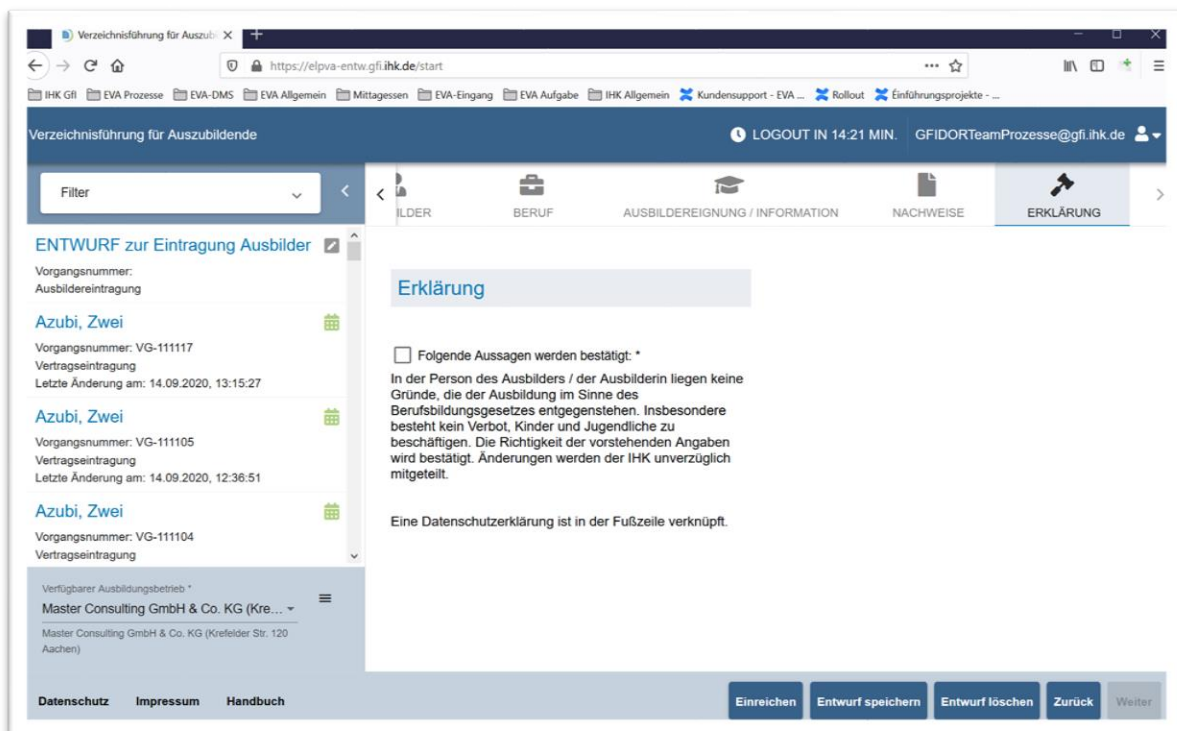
Verzeichnisführung für Auszub ×

https://elpva-entw.gfi.ihk.de/start

IHK Gfl | EVA Prozesse | EVA-DMS | EVA Allgemein | Mittagessen | EVA-Eingang | EVA Aufgabe | IHK Allgemein | Kundensupport - EVA ... | Rollout | Einführungsprojekte - ...

Verzeichnisführung für Auszubildende

LOGOUT IN 14:21 MIN. GFIDORTeamProzesse@gfi.ihk.de

Filter

ILDER | BERUF | AUSBILDEREIGNUNG / INFORMATION | NACHWEISE | ERKLÄRUNG

ENTWURF zur Eintragung Ausbilder
Vorgangsnummer:
Ausbildereintragung

Azubi, Zwei
Vorgangsnummer: VG-111117
Vertragseintragung
Letzte Änderung am: 14.09.2020, 13:15:27

Azubi, Zwei
Vorgangsnummer: VG-111105
Vertragseintragung
Letzte Änderung am: 14.09.2020, 12:36:51

Azubi, Zwei
Vorgangsnummer: VG-111104
Vertragseintragung

Verfügbarer Ausbildungsbetrieb *
Master Consulting GmbH & Co. KG (Kre...
Master Consulting GmbH & Co. KG (Krefelder Str. 120 Aachen)

Erklärung

Folgende Aussagen werden bestätigt: *

In der Person des Ausbilders / der Ausbilderin liegen keine Gründe, die der Ausbildung im Sinne des Berufsbildungsgesetzes entgegenstehen. Insbesondere besteht kein Verbot, Kinder und Jugendliche zu beschäftigen. Die Richtigkeit der vorstehenden Angaben wird bestätigt. Änderungen werden der IHK unverzüglich mitgeteilt.

Eine Datenschutzerklärung ist in der Fußzeile verknüpft.

Datenschutz | Impressum | Handbuch

Einreichen | Entwurf speichern | Entwurf löschen | Zurück | Weiter